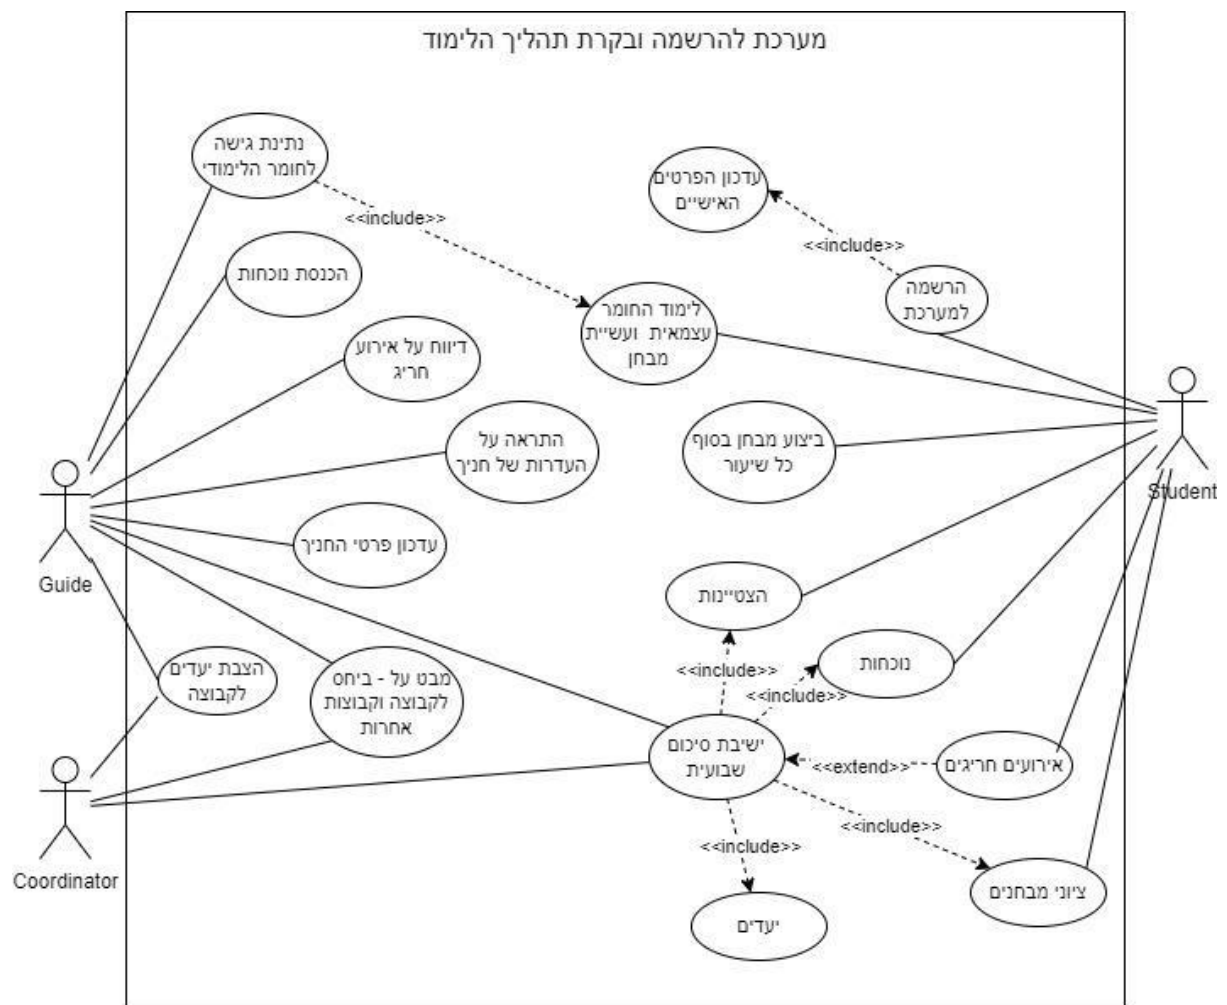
מערכת להרשמה ובקרת תהליך הלימוד

נתינת גישה לחומר הלימודי

<<include>>

עדכון הפרטים האישיים

<<include>>

הרשמה למערכת

הכנסת נוכחות

לימוד החומר עצמאית ועשיית מבחן

דיווח על אירוע חריג

התראה על העדרות של חניך

ביצוע מבחן בסוף כל שיעור

Student

עדכון פרטי החניך

Guide

הצטיינות

<<include>>

נוכחות

<<include>>

הצבת יעדים לקבוצה

מבט על - ביחס לקבוצה וקבוצות אחרות

ישיבת סיכום שבועית

<<extend>>

אירועים חריגים

<<include>>

<<include>>

Coordinator

ציוני מבחנים

יעדים